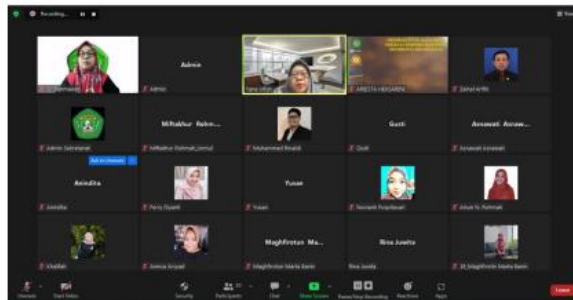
Recording...

Admin

Miftahur Rahm...

Gusti

Anwawati Anraw...

Aeindita

Yusan

Maghfirotun Ma...

Rina Juwita

Admin

ARESTA HIKSAREN

Admin Sekretariat

Miftahur Rahmah_Unmul

Muhammad Rinaldi

Gusti

Anwawati Anraw

Aeindita

Feny Oyanti

Yusan

Jidan R. Rahmah

Khadijah

Maghfirotun Maria Banin

Rina Juwita

Leave